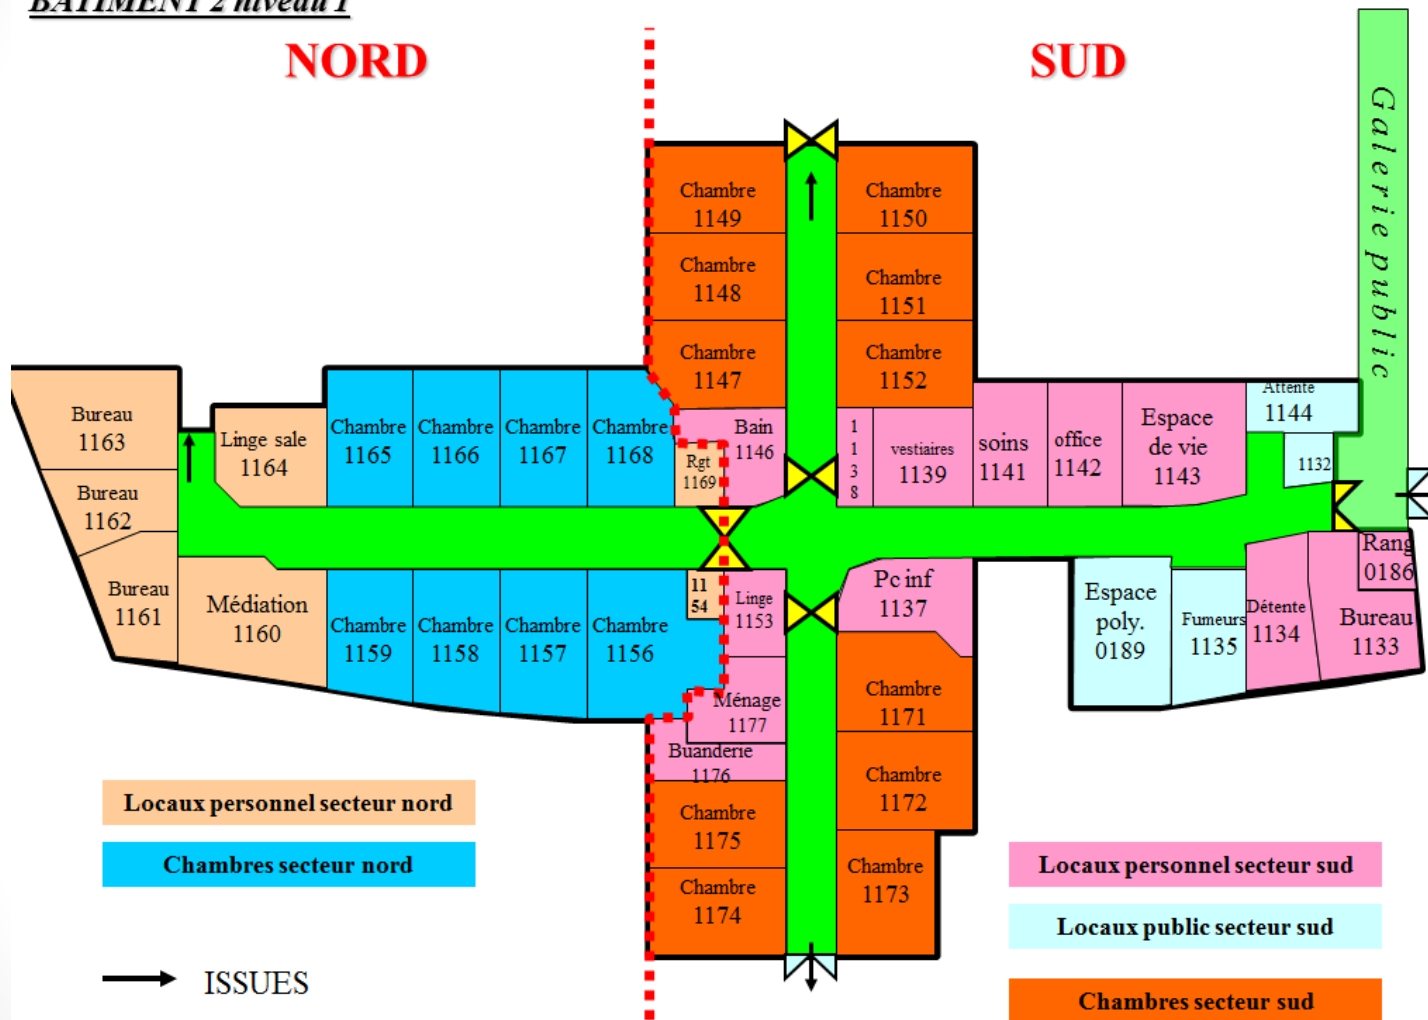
BATIMENT 2 niveau 1

NORD

SUD

Galerie public

Chambre 1149

Chambre 1148

Chambre 1147

Chambre 1150

Chambre 1151

Chambre 1152

Bureau 1163

Bureau 1162

Bureau 1161

Linge sale 1164

Médiation 1160

Chambre 1165

Chambre 1166

Chambre 1167

Chambre 1168

Rgt 1169

Bain 1146

1138

vestiaires 1139

soins 1141

office 1142

Espace de vie 1143

Attente 1144

1132

Chambre 1159

Chambre 1158

Chambre 1157

Chambre 1156

1154

Linge 1153

Ménage 1177

Buanderie 1176

Pc inf 1137

Espace poly. 0189

Fumeurs 1135

Détente 1134

Rang 0186

Bureau 1133

Chambre 1171

Chambre 1172

Chambre 1173

Chambre 1175

Chambre 1174

Locaux personnel secteur nord

Chambres secteur nord

ISSUES

Locaux personnel secteur sud

Locaux public secteur sud

Chambres secteur sud